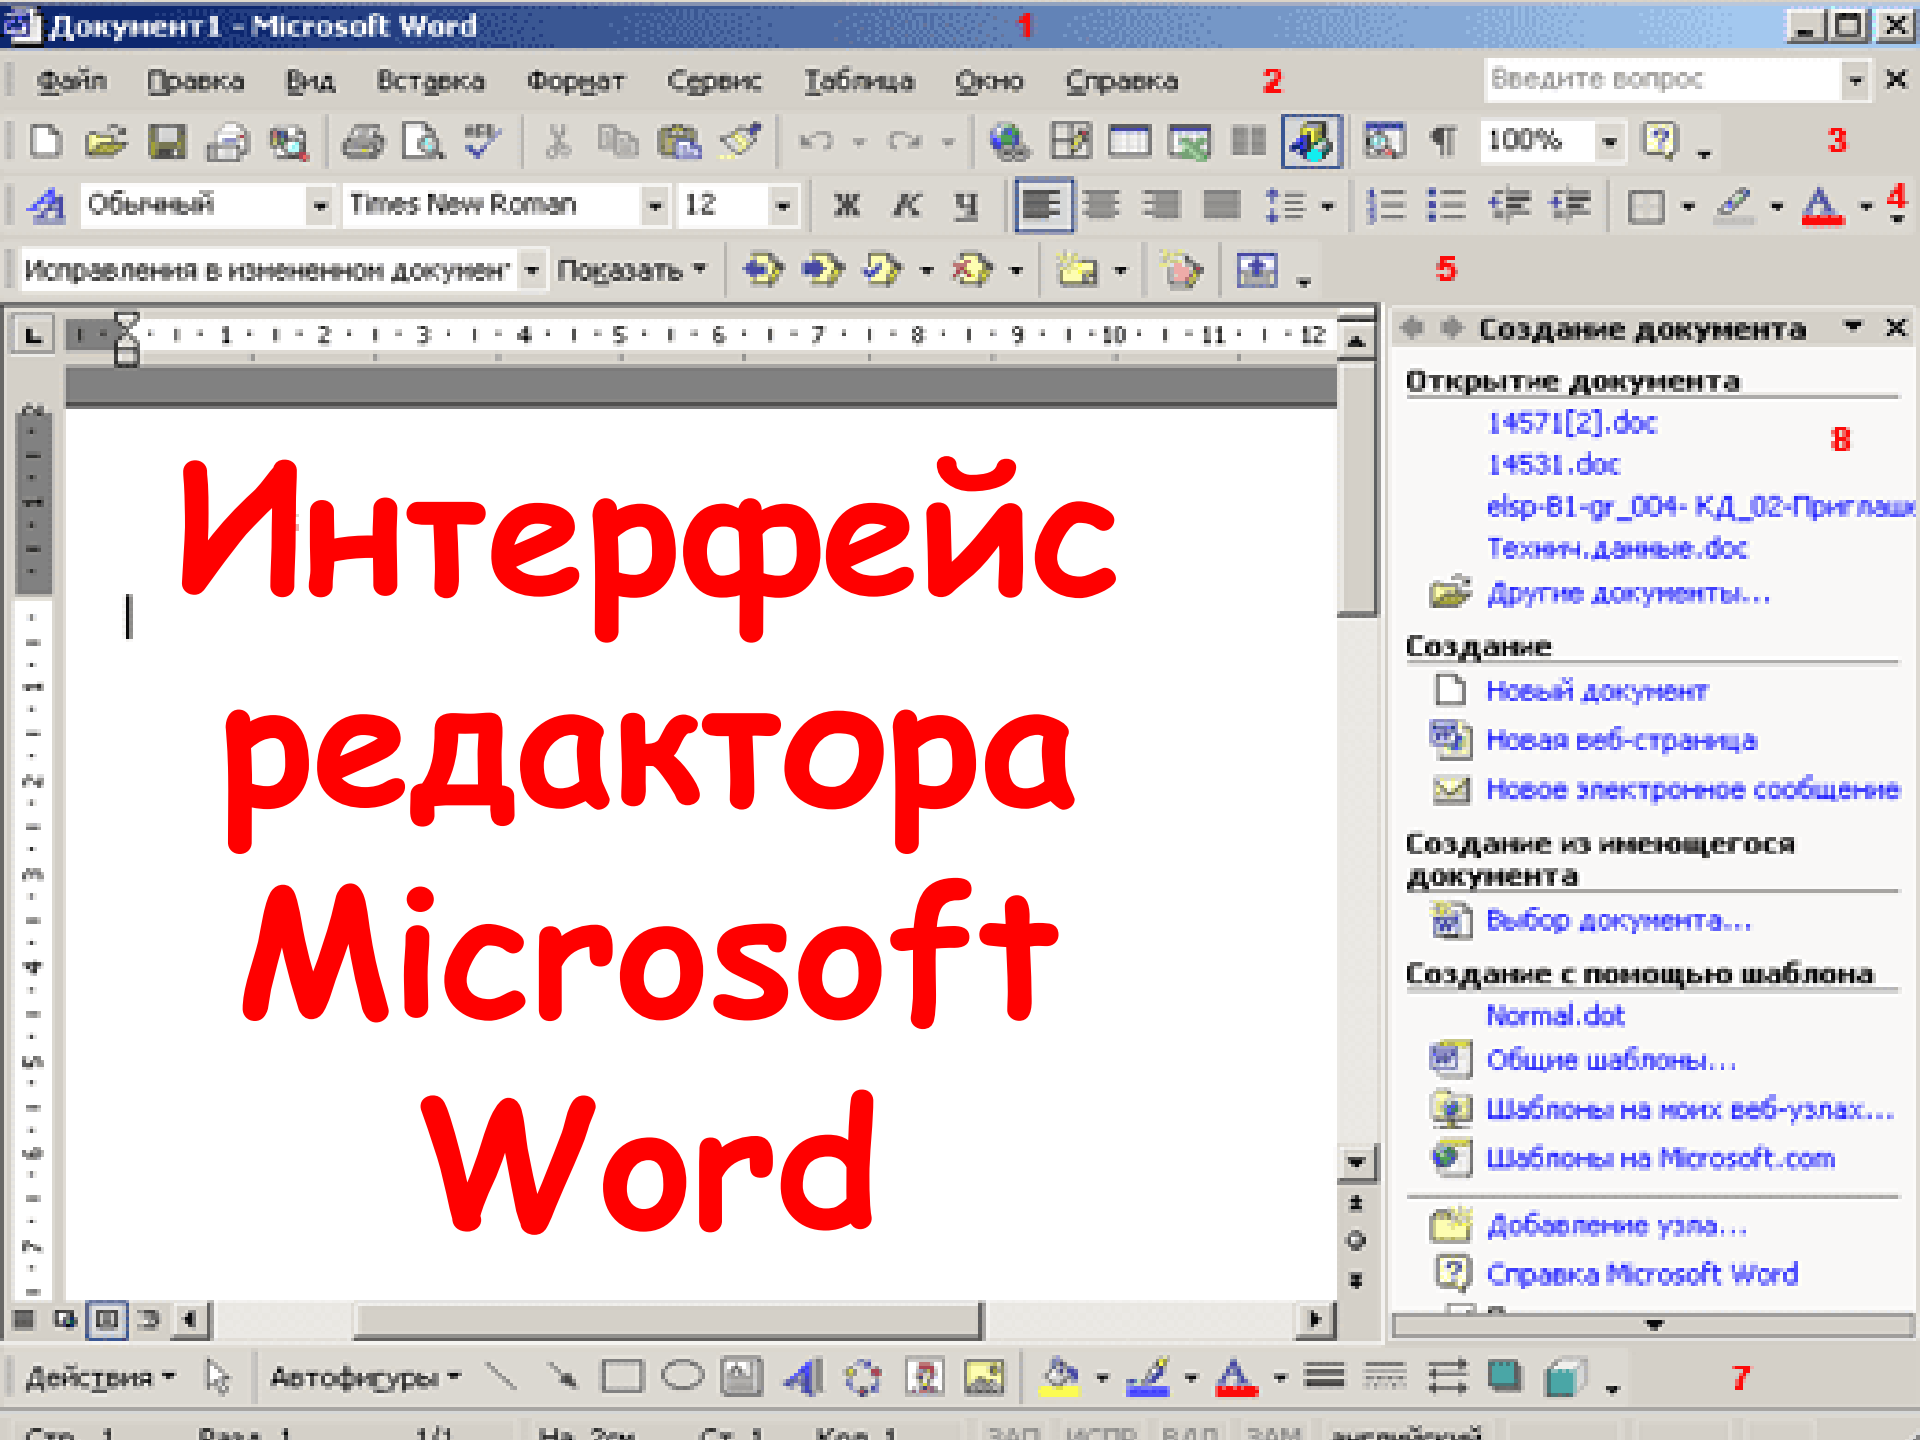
Документ1 - Microsoft Word 1

Файл Правка Вид Вставка Формат Сервис Таблица Окно Справка 2 Введите вопрос

100% 3

Обычный Times New Roman 12 Ж К Ч 4

Исправления в измененном докумен Показать 5

Интерфейс редактора Microsoft Word

Создание документа

Открытие документа

14571[2].doc 8

14531.doc

elsp-81-gr_004- КД_02-Приглаш

Технич.данные.doc

Другие документы...

Создание

Новый документ

Новая веб-страница

Новое электронное сообщение

Создание из имеющегося документа

Выбор документа...

Создание с помощью шаблона

Normal.dot

Общие шаблоны...

Шаблоны на моих веб-узлах...

Шаблоны на Microsoft.com

Добавление узла...

Справка Microsoft Word

Действия Автофигуры 7

Стр. 1 Разд 1 1/1 На 2см Ст 1 Кол 1 ЗАП ИСПР ВДЛ ЗАМ английский